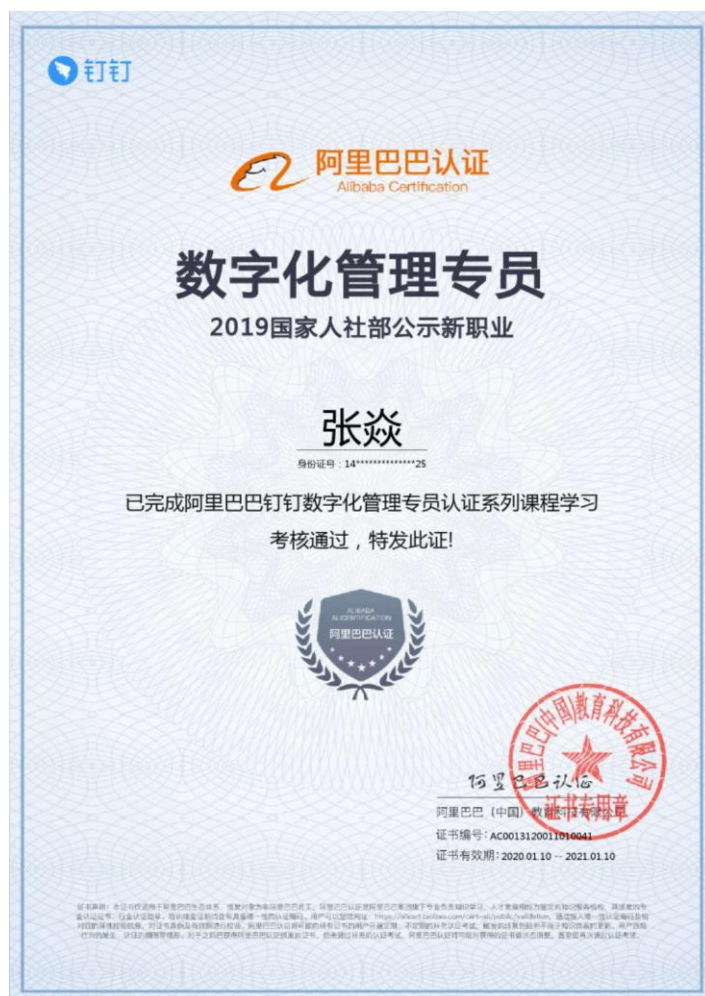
钉钉

阿里巴巴认证
Alibaba Certification

数字化管理专员

2019国家人社部公示新职业

张焱

身份证号：14**************25

已完成阿里巴巴钉钉数字化管理专员认证系列课程学习

考核通过，特发此证!

ALIBABA ALICERTIFICATION
阿里巴巴认证

阿里巴巴认证

阿里巴巴（中国）教育科技有限公司

阿里巴巴(中国)教育科技有限公司
证书专用章

证书编号：AC0013120011010041

证书有效期：2020.01.10 — 2021.01.10

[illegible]